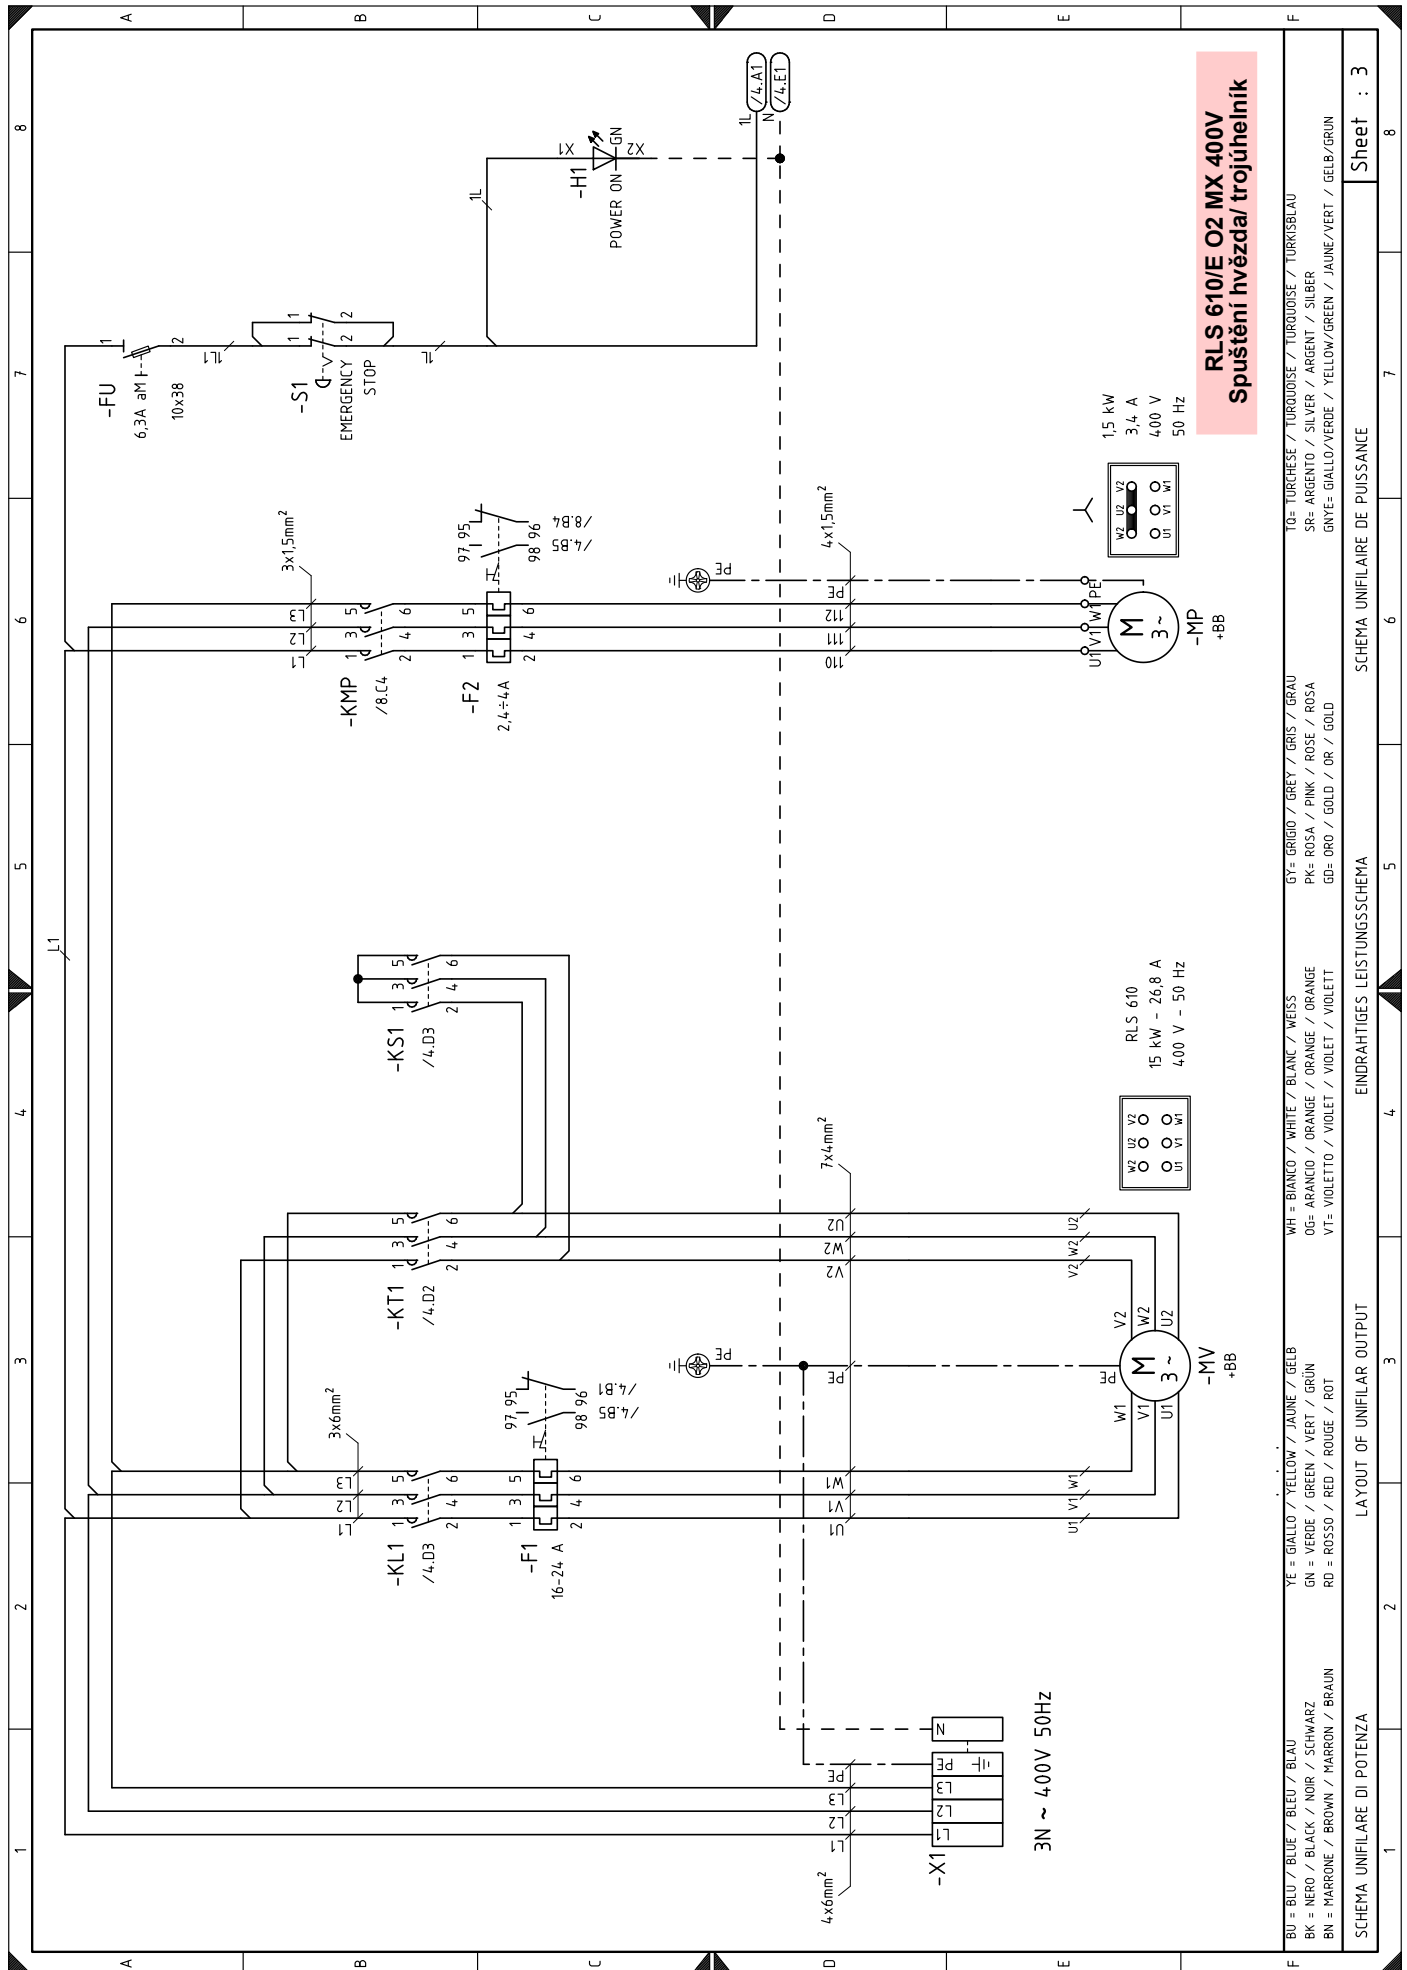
RLS 610/E O2 MX 400V
Spuštění hvězda/ trojúhelník

Sheet : 3

A B C D E F
1 2 3 4 5 6 7 8

-FU
6,3A aM
10x38

-S1
EMERGENCY STOP

-H1
POWER ON
X1 X2 GN

1L N
/4.A1
/4.E1

1L
1L1

3x1,5mm²
-KMP
/8.C4
L1 L2 L3
1 3 5
2 4 6

-F2
2,4÷4A
97 95
96 98
/8.B4
/4.B5

PE
4x1,5mm²
110 111 112 PE

U1 V1 W1 PE
M 3~
-MP
+BB

W2 U2 V2
U1 V1 W1

1,5 kW
3,4 A
400 V
50 Hz

L1

-KS1
/4.D3
1 3 5
2 4 6

RLS 610
15 kW - 26,8 A
400 V - 50 Hz

W2 U2 V2
U1 V1 W1

7x4mm²
U2 W2 V2

-KT1
/4.D2
1 3 5
2 4 6

U2 W2 V2
V2 W2 U2
M 3~
-MV
+BB
W1 V1 U1
PE

3x6mm²
-KL1
/4.D3
L1 L2 L3
1 3 5
2 4 6

-F1
16-24 A
97 95
96 98
/4.B1
/4.B5

W1 V1 U1
W1 V1 U1

-X1
L1 L2 L3 PE N
PE L3 L2 L1
4x6mm²
3N ~ 400V 50Hz

BU = BLU / BLUE / BLEU / BLAU
BK = NERO / BLACK / NOIR / SCHWARZ
BN = MARRONE / BROWN / MARRON / BRAUN
YE = GIALLO / YELLOW / JAUNE / GELB
GN = VERDE / GREEN / VERT / GRÜN
RD = ROSSO / RED / ROUGE / ROT
WH = BIANCO / WHITE / BLANC / WEISS
OG= ARANCIO / ORANGE / ORANGE / ORANGE
VT= VIOLETTO / VIOLET / VIOLET / VIOLETT
GY= GRIGIO / GREY / GRIS / GRAU
PK= ROSA / PINK / ROSE / ROSA
GD= ORO / GOLD / OR / GOLD
TQ= TURCHESE / TURQUOISE / TURQUOISE / TURKISBLAU
SR= ARGENTO / SILVER / ARGENT / SILBER
GNYE= GIALLO/VERDE / YELLOW/GREEN / JAUNE/VERT / GELB/GRÜN

SCHEMA UNIFILARE DI POTENZA
LAYOUT OF UNIFILAR OUTPUT
EINDRAHTIGES LEISTUNGSSCHEMA
SCHEMA UNIFILAIRE DE PUISSANCE